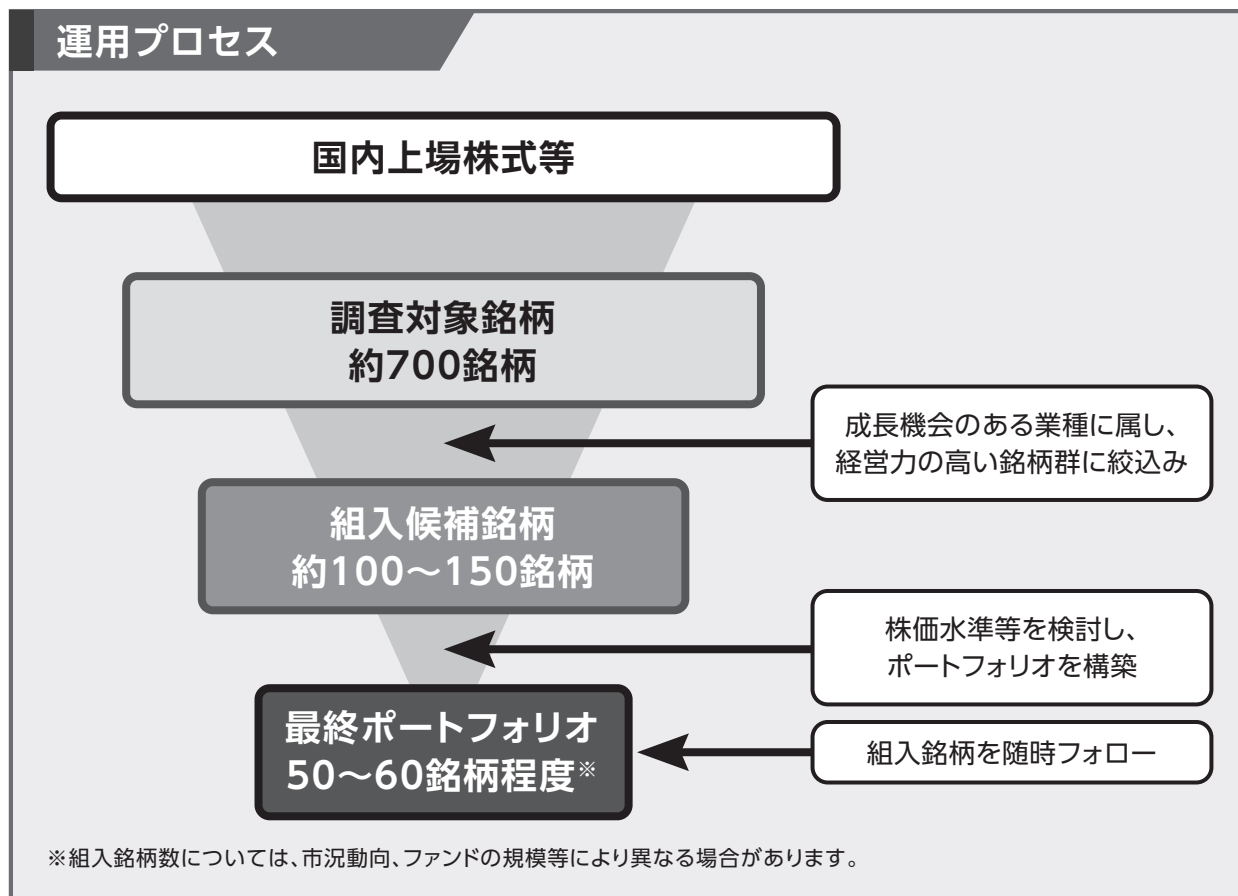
運用プロセス

国内上場株式等

調査対象銘柄
約700銘柄

成長機会のある業種に属し、
経営力の高い銘柄群に絞込み

組入候補銘柄
約100～150銘柄

株価水準等を検討し、
ポートフォリオを構築

最終ポートフォリオ
50～60銘柄程度※

組入銘柄を随時フォロー

※組入銘柄数については、市況動向、ファンドの規模等により異なる場合があります。